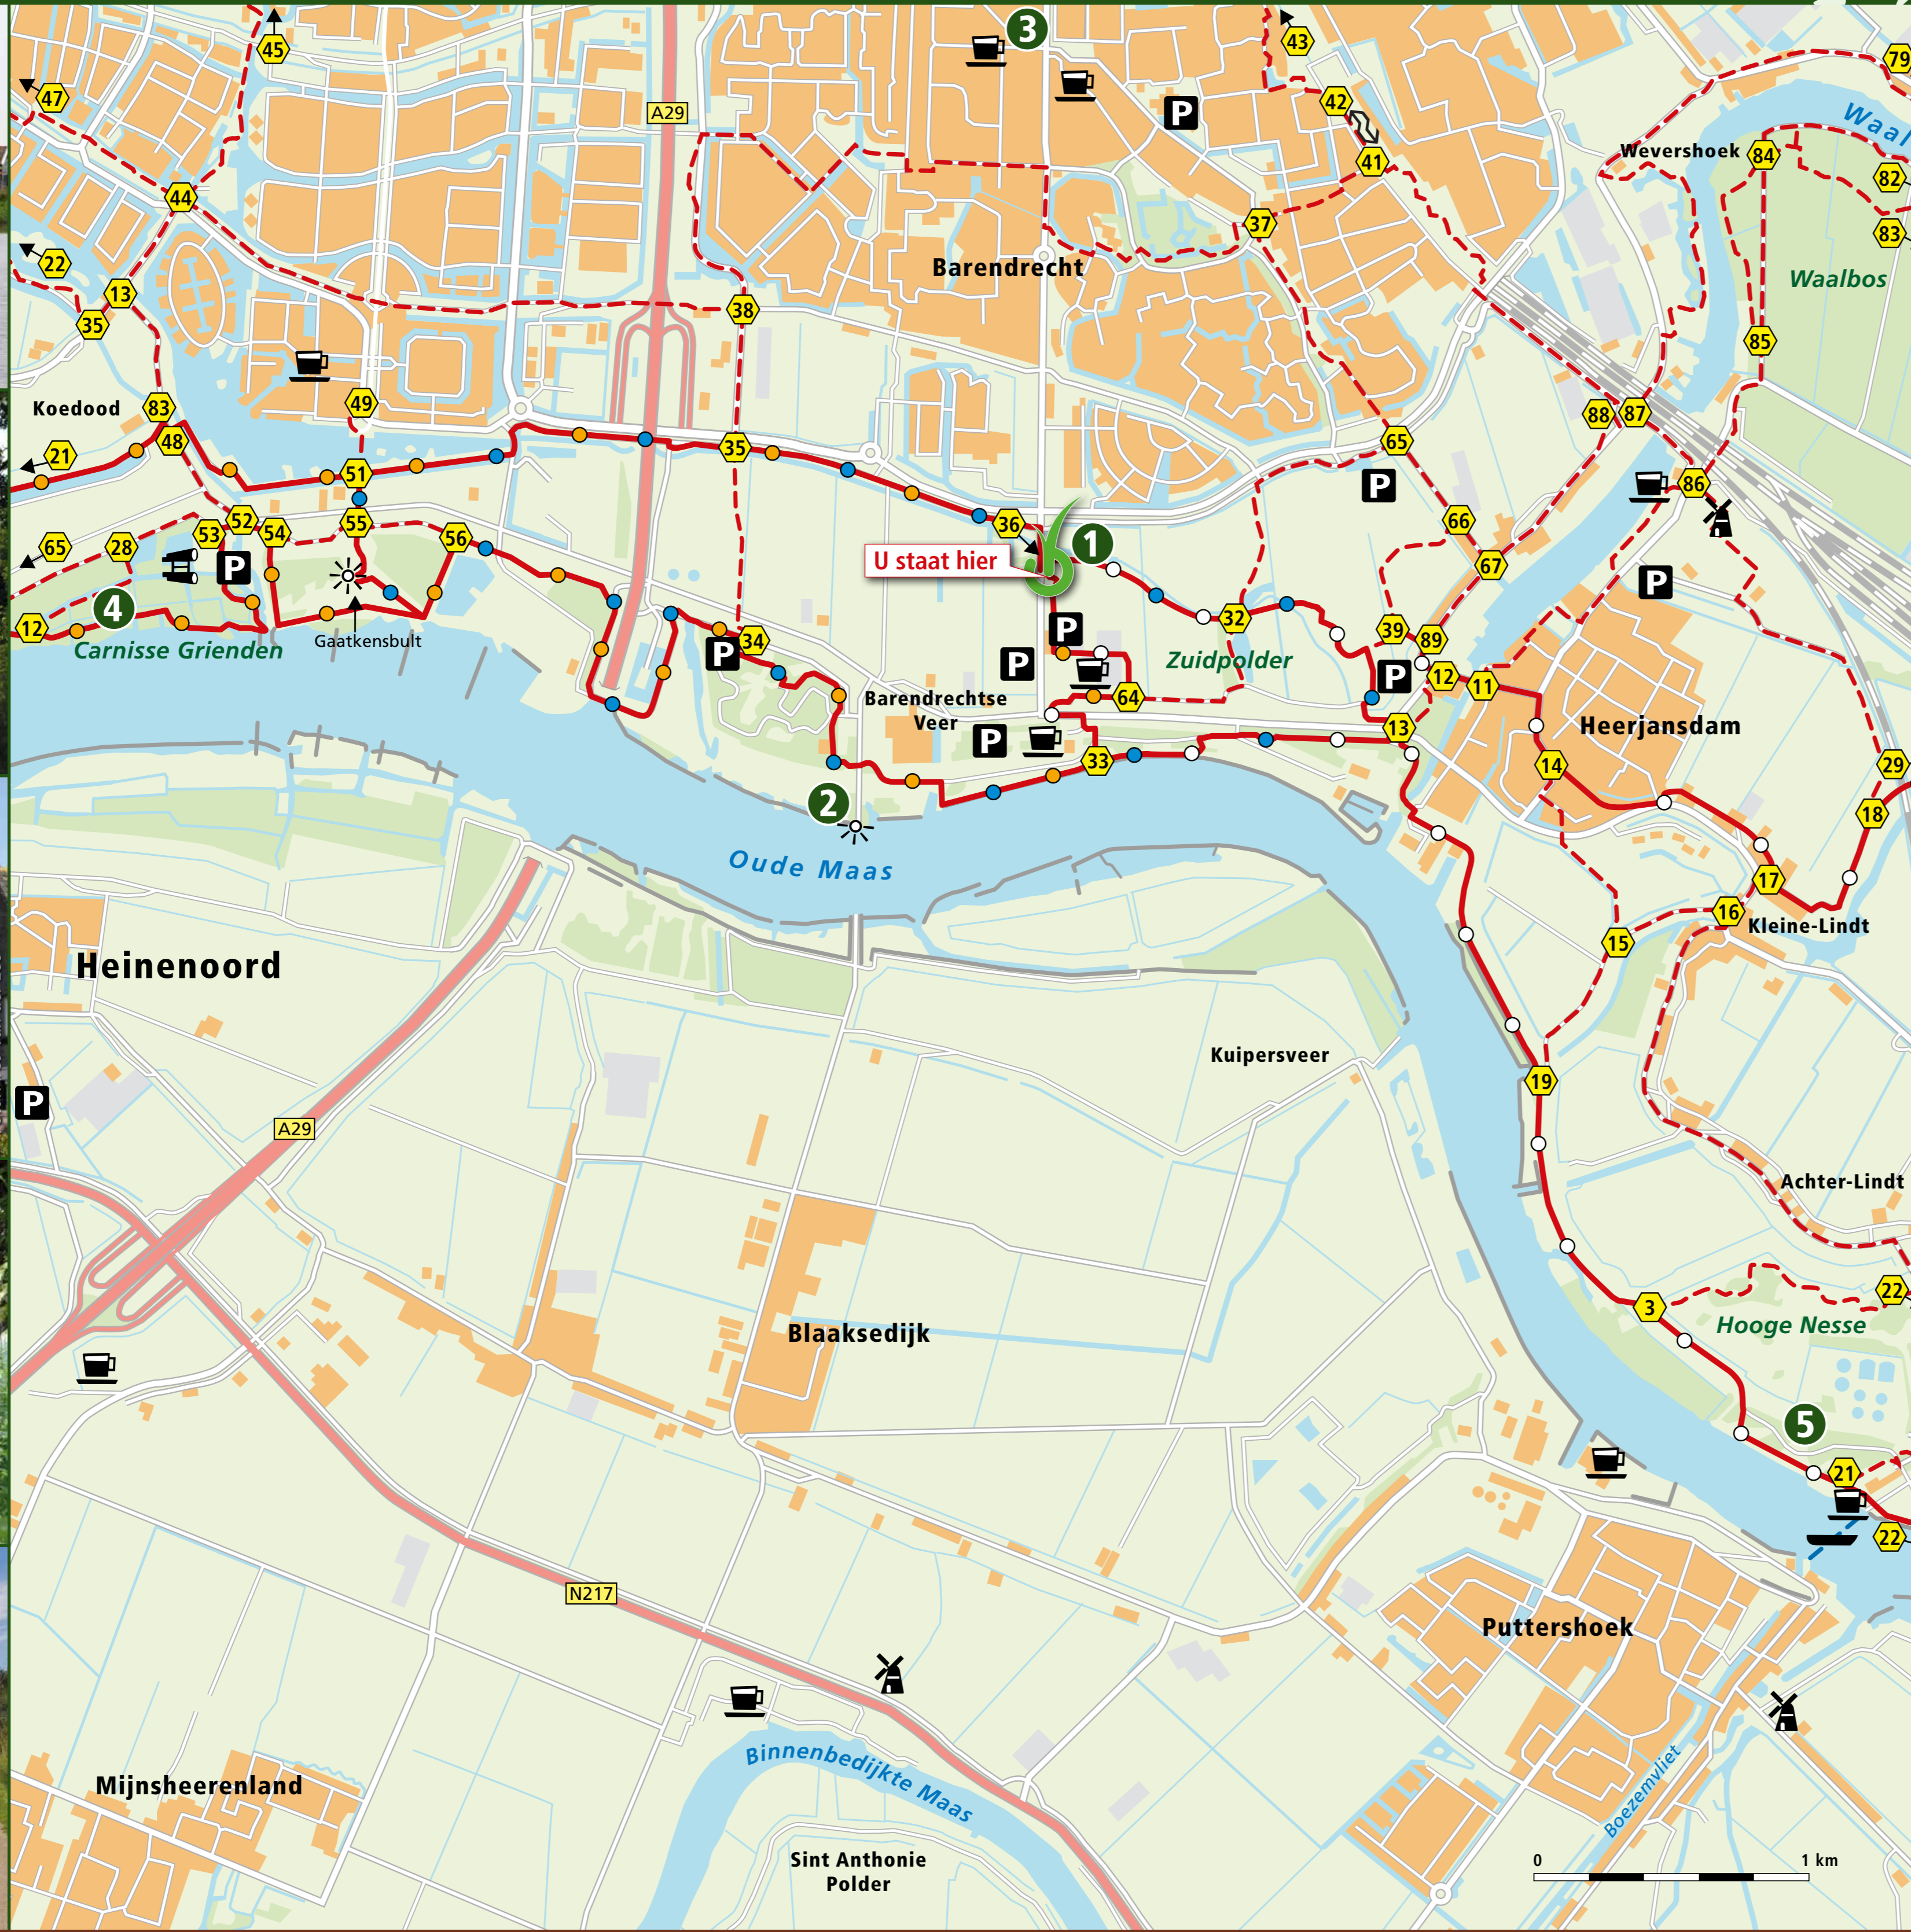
3
45
43
47
79
A29
P
42
Waal
41
Wevershoek
84
82
44
37
83
22
Barendrecht
Waalbos
13
38
35
85
Koedood
83
49
88
87
48
21
35
65
51
P
66
86
36
65
28
52
54
55
56
U staat hier
1
53
P
67
P
4
12
34
32
39
89
P
Carnisse Grienden
Gaatkensbult
P
P
Zuidpolder
P
12
11
Barendrechtse Veer
64
Heerjansdam
P
33
13
14
29
2
18
Oude Maas
17
16
15
Kleine-Lindt
Heinenoord
Kuipersveer
19
P
A29
Achter-Lindt
22
3
Hooge Nesse
Blaaksedijk
5
21
22
N217
Puttershoek
Binnenbedijkte Maas
Boezemvliet
Mijnsheerenland
Sint Anthonie Polder
0
1 km